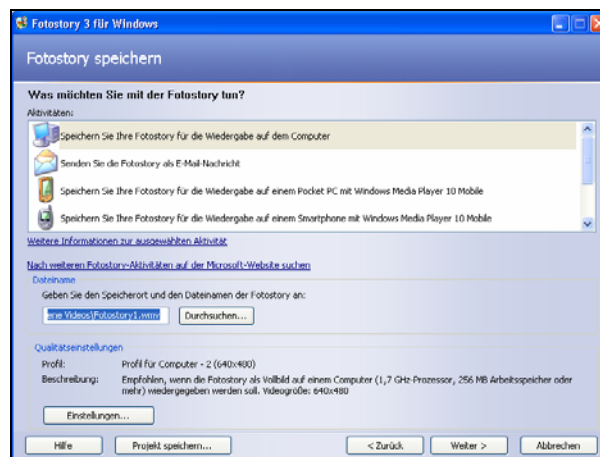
Fotostory 3 für Windows

Fotostory speichern

Was möchten Sie mit der Fotostory tun?

Aktivitäten:

Speichern Sie Ihre Fotostory für die Wiedergabe auf dem Computer

Senden Sie die Fotostory als E-Mail-Nachricht

Speichern Sie Ihre Fotostory für die Wiedergabe auf einem Pocket PC mit Windows Media Player 10 Mobile

Speichern Sie Ihre Fotostory für die Wiedergabe auf einem Smartphone mit Windows Media Player 10 Mobile

Weitere Informationen zur ausgewählten Aktivität

Nach weiteren Fotostory-Aktivitäten auf der Microsoft-Website suchen

Dateiname

Geben Sie den Speicherort und den Dateinamen der Fotostory an:

ene Videos\Fotostory1.wmv

Durchsuchen...

Qualitätseinstellungen

Profil: Profil für Computer - 2 (640x480)

Beschreibung: Empfohlen, wenn die Fotostory als Vollbild auf einem Computer (1,7 GHz-Prozessor, 256 MB Arbeitsspeicher oder mehr) wiedergegeben werden soll. Videogröße: 640x480

Einstellungen...

Hilfe

Projekt speichern...

< Zurück

Weiter >

Abbrechen